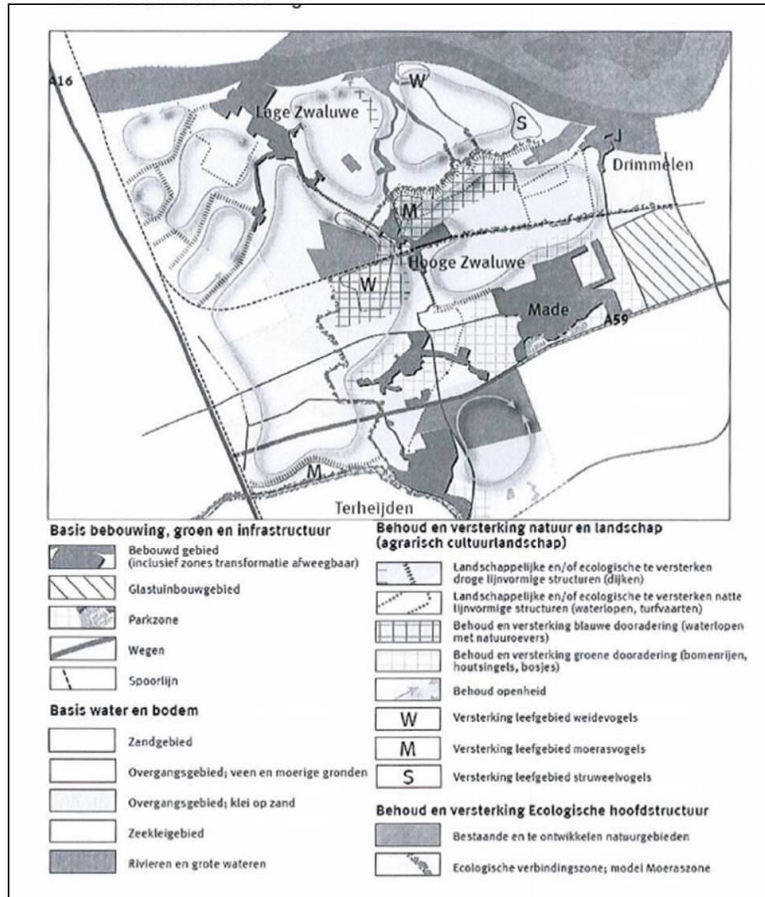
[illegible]

A16

W

Lage Zwaluwe

S

Drimmelen

M

Hooge Zwaluwe

W

Made

A59

M

Terheijden

Basis bebouwing, groen en infrastructuur

Bebouwd gebied (inclusief zones transformatie afweegbaar)

Glastuinbouwgebied

Parkzone

Wegen

Spoorlijn

Basis water en bodem

Zandgebied

Overgangsgebied; veen en moerige gronden

Overgangsgebied; klei op zand

Zeekleigebied

Rivieren en grote wateren

Behoud en versterking natuur en landschap (agrarisch cultuurlandschap)

Landschappelijke en/of ecologische te versterken droge lijnvormige structuren (dijken)

Landschappelijke en/of ecologische te versterken natte lijnvormige structuren (waterlopen, turfvaarten)

Behoud en versterking blauwe dooradering (waterlopen met natuuroevers)

Behoud en versterking groene dooradering (bomenrijen, houtsingels, bosjes)

Behoud openheid

W Versterking leefgebied weidevogels

M Versterking leefgebied moerasvogels

S Versterking leefgebied struweelvogels

Behoud en versterking Ecologische hoofdstructuur

Bestaande en te ontwikkelen natuurgebieden

Ecologische verbindingszone; model Moeraszone